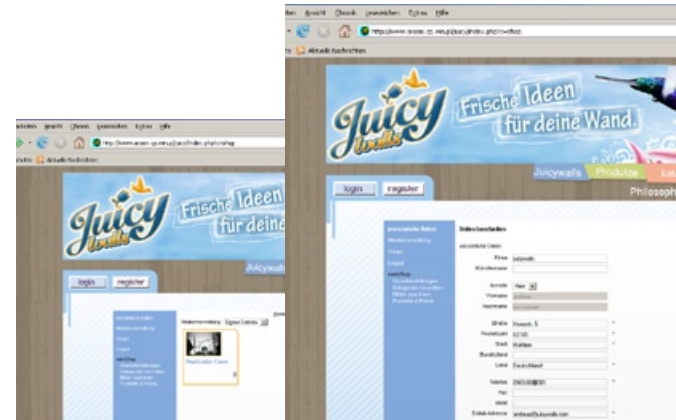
Ansicht Chronik Lesezeichen Extras Hilfe

Aktuelle Nachrichten

Juicy walls

Frische Ideen für deine Wand.

login register

Juicywalls Produkte

Philosoph

Juicy walls

Frische Ideen für deine

login register

Juicywalls